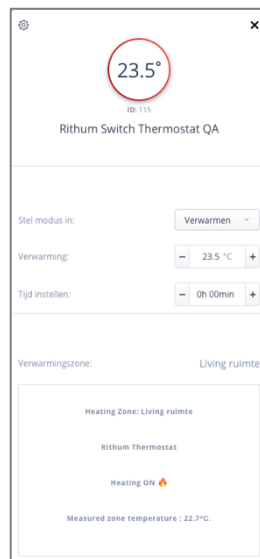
×

23.5°

ID: 115

Rithum Switch Thermostat QA

Stel modus in: Verwarmen

Verwarming: − 23.5 °C +

Tijd instellen: − 0h 00min +

Verwarmingszone: Living ruimte

Heating Zone: Living ruimte

Rithum Thermostat

Heating ON

Measured zone temperature : 22.7°C.